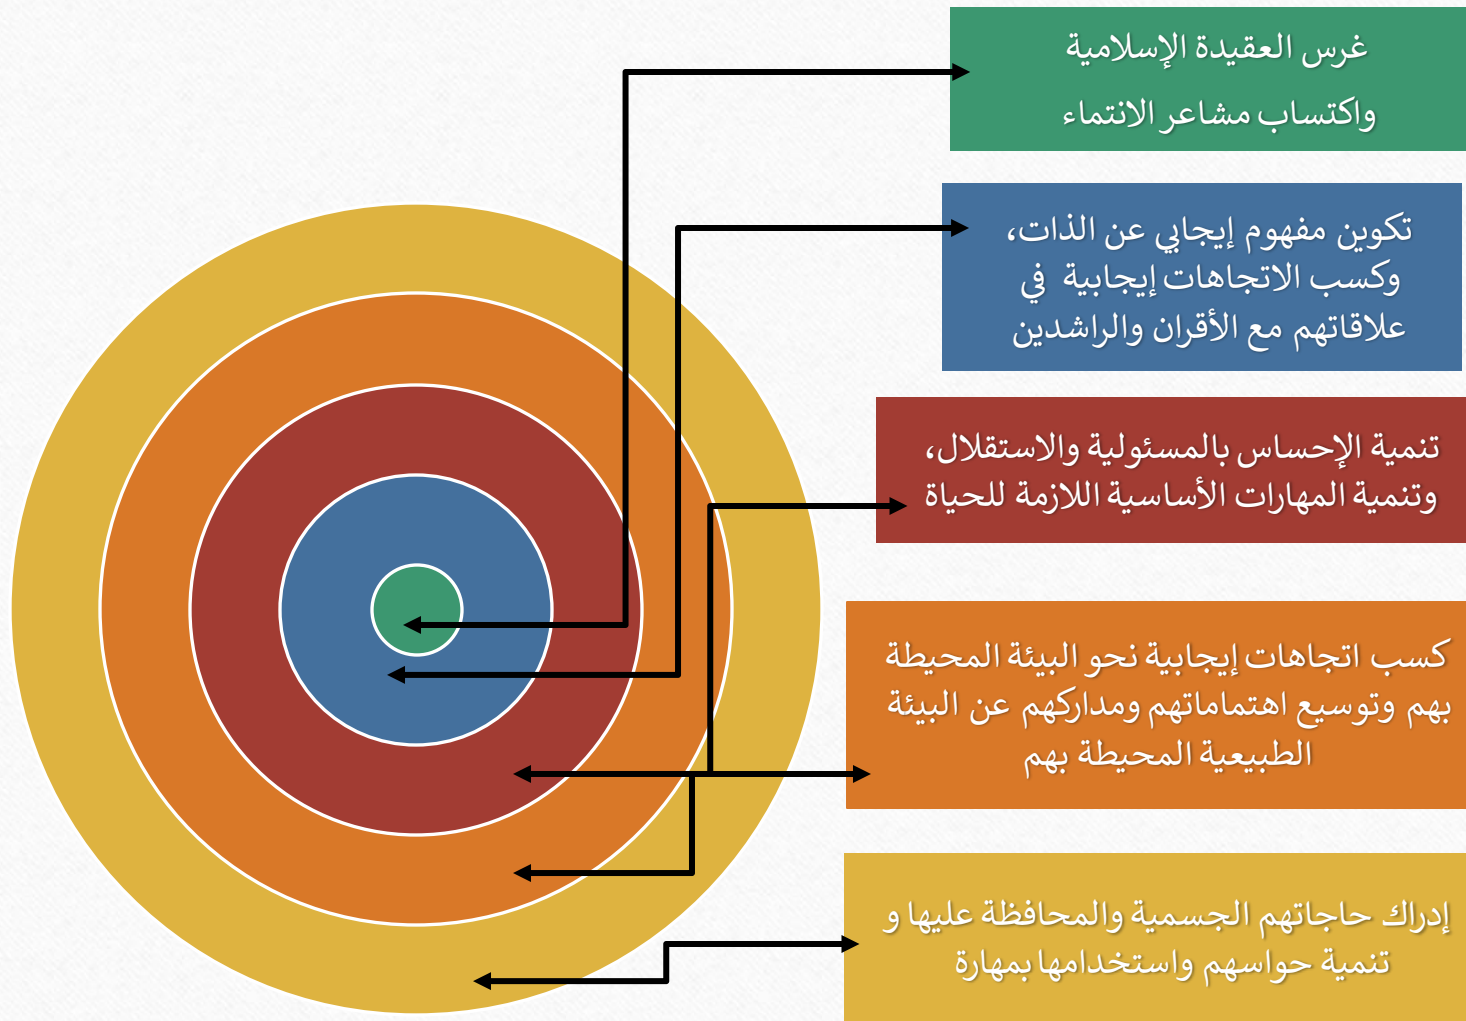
غرس العقيدة الإسلامية
واكتساب مشاعر الانتماء

تكوين مفهوم إيجابي عن الذات،
وكسب الاتجاهات إيجابية في
علاقاتهم مع الأقران والراشدين

تنمية الإحساس بالمسئولية والاستقلال،
وتنمية المهارات الأساسية اللازمة للحياة

كسب اتجاهات إيجابية نحو البيئة المحيطة
بهم وتوسيع اهتماماتهم ومداركهم عن البيئة
الطبيعية المحيطة بهم

إدراك حاجاتهم الجسمية والمحافظة عليها و
تنمية حواسهم واستخدامها بمهارة